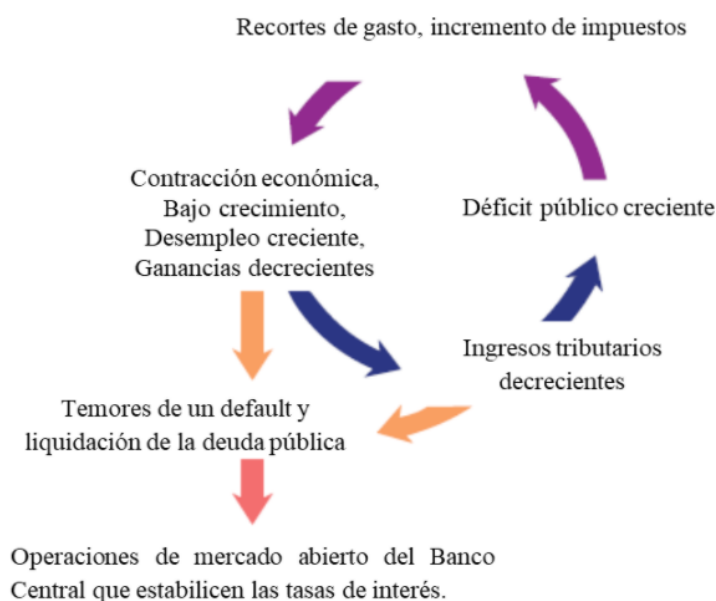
Recortes de gasto, incremento de impuestos

Contracción económica,
Bajo crecimiento,
Desempleo creciente,
Ganancias decrecientes

Déficit público creciente

Ingresos tributarios decrecientes

Temores de un default y liquidación de la deuda pública

Operaciones de mercado abierto del Banco Central que estabilicen las tasas de interés.